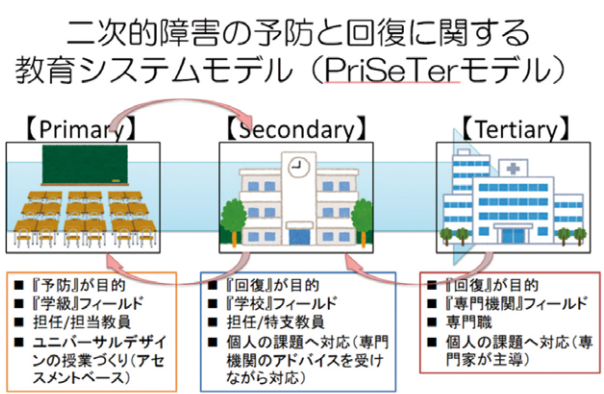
二次的障害の予防と回復に関する
教育システムモデル（PriSeTerモデル）

【Primary】

【Secondary】

【Tertiary】

■ 『予防』が目的
■ 『学級』フィールド
■ 担任/担当教員
■ ユニバーサルデザインの授業づくり（アセスメントベース）

■ 『回復』が目的
■ 『学校』フィールド
■ 担任/特支教員
■ 個人の課題へ対応（専門機関のアドバイスを受けながら対応）

■ 『回復』が目的
■ 『専門機関』フィールド
■ 専門職
■ 個人の課題へ対応（専門家が主導）